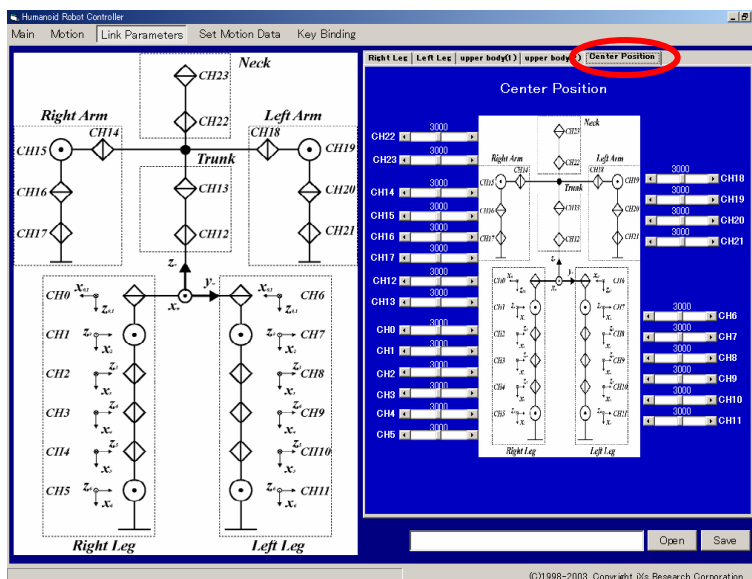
Humanoid Robot Controller

Main Motion Link Parameters Set Motion Data Key Binding

Neck
CH23
CH22
Right Arm
Left Arm
CH14
CH18
CH15
CH19
Trunk
CH16
CH13
CH20
CH17
CH12
CH21
$z_o$
$x_o$
$y_o$
CH0
$x_{o1}$
$z_{o1}$
CH6
$x_{o1}$
$z_{o1}$
CH1
$z_1$
$x_1$
CH7
$z_1$
$x_1$
CH2
$z_2$
$x_2$
CH8
$z_2$
$x_2$
CH3
$z_3$
$x_3$
CH9
$z_3$
$x_3$
CH4
$z_4$
$x_4$
CH10
$z_4$
$x_4$
CH5
$z_5$
$x_5$
CH11
$z_5$
$x_5$
Right Leg
Left Leg

Right Leg | Left Leg | upper body(1) | upper body(2) | Center Position

Center Position

CH22 3000
CH23 3000
CH14 3000
CH15 3000
CH16 3000
CH17 3000
CH12 3000
CH13 3000
CH0 3000
CH1 3000
CH2 3000
CH3 3000
CH4 3000
CH5 3000

3000 CH18
3000 CH19
3000 CH20
3000 CH21

3000 CH6
3000 CH7
3000 CH8
3000 CH9
3000 CH10
3000 CH11

Open Save

(C)1998-2003 Copyright iXs Research Corporation